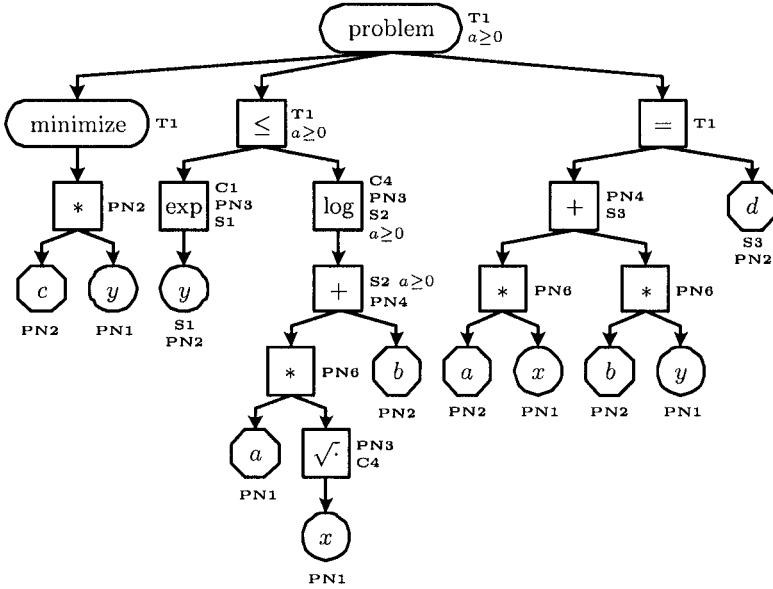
problem T1 $a \geq 0$

minimize T1

$*$ PN2

$c$ PN2

$y$ PN1

$\leq$ T1 $a \geq 0$

exp C1 PN3 S1

$y$ S1 PN2

log C4 PN3 S2 $a \geq 0$

$+$ S2 $a \geq 0$ PN4

$*$ PN6

$b$ PN2

$a$ PN1

$\sqrt{\cdot}$ PN3 C4

$x$ PN1

$=$ T1

$+$ PN4 S3

$d$ S3 PN2

$*$ PN6

$*$ PN6

$a$ PN2

$x$ PN1

$b$ PN2

$y$ PN1